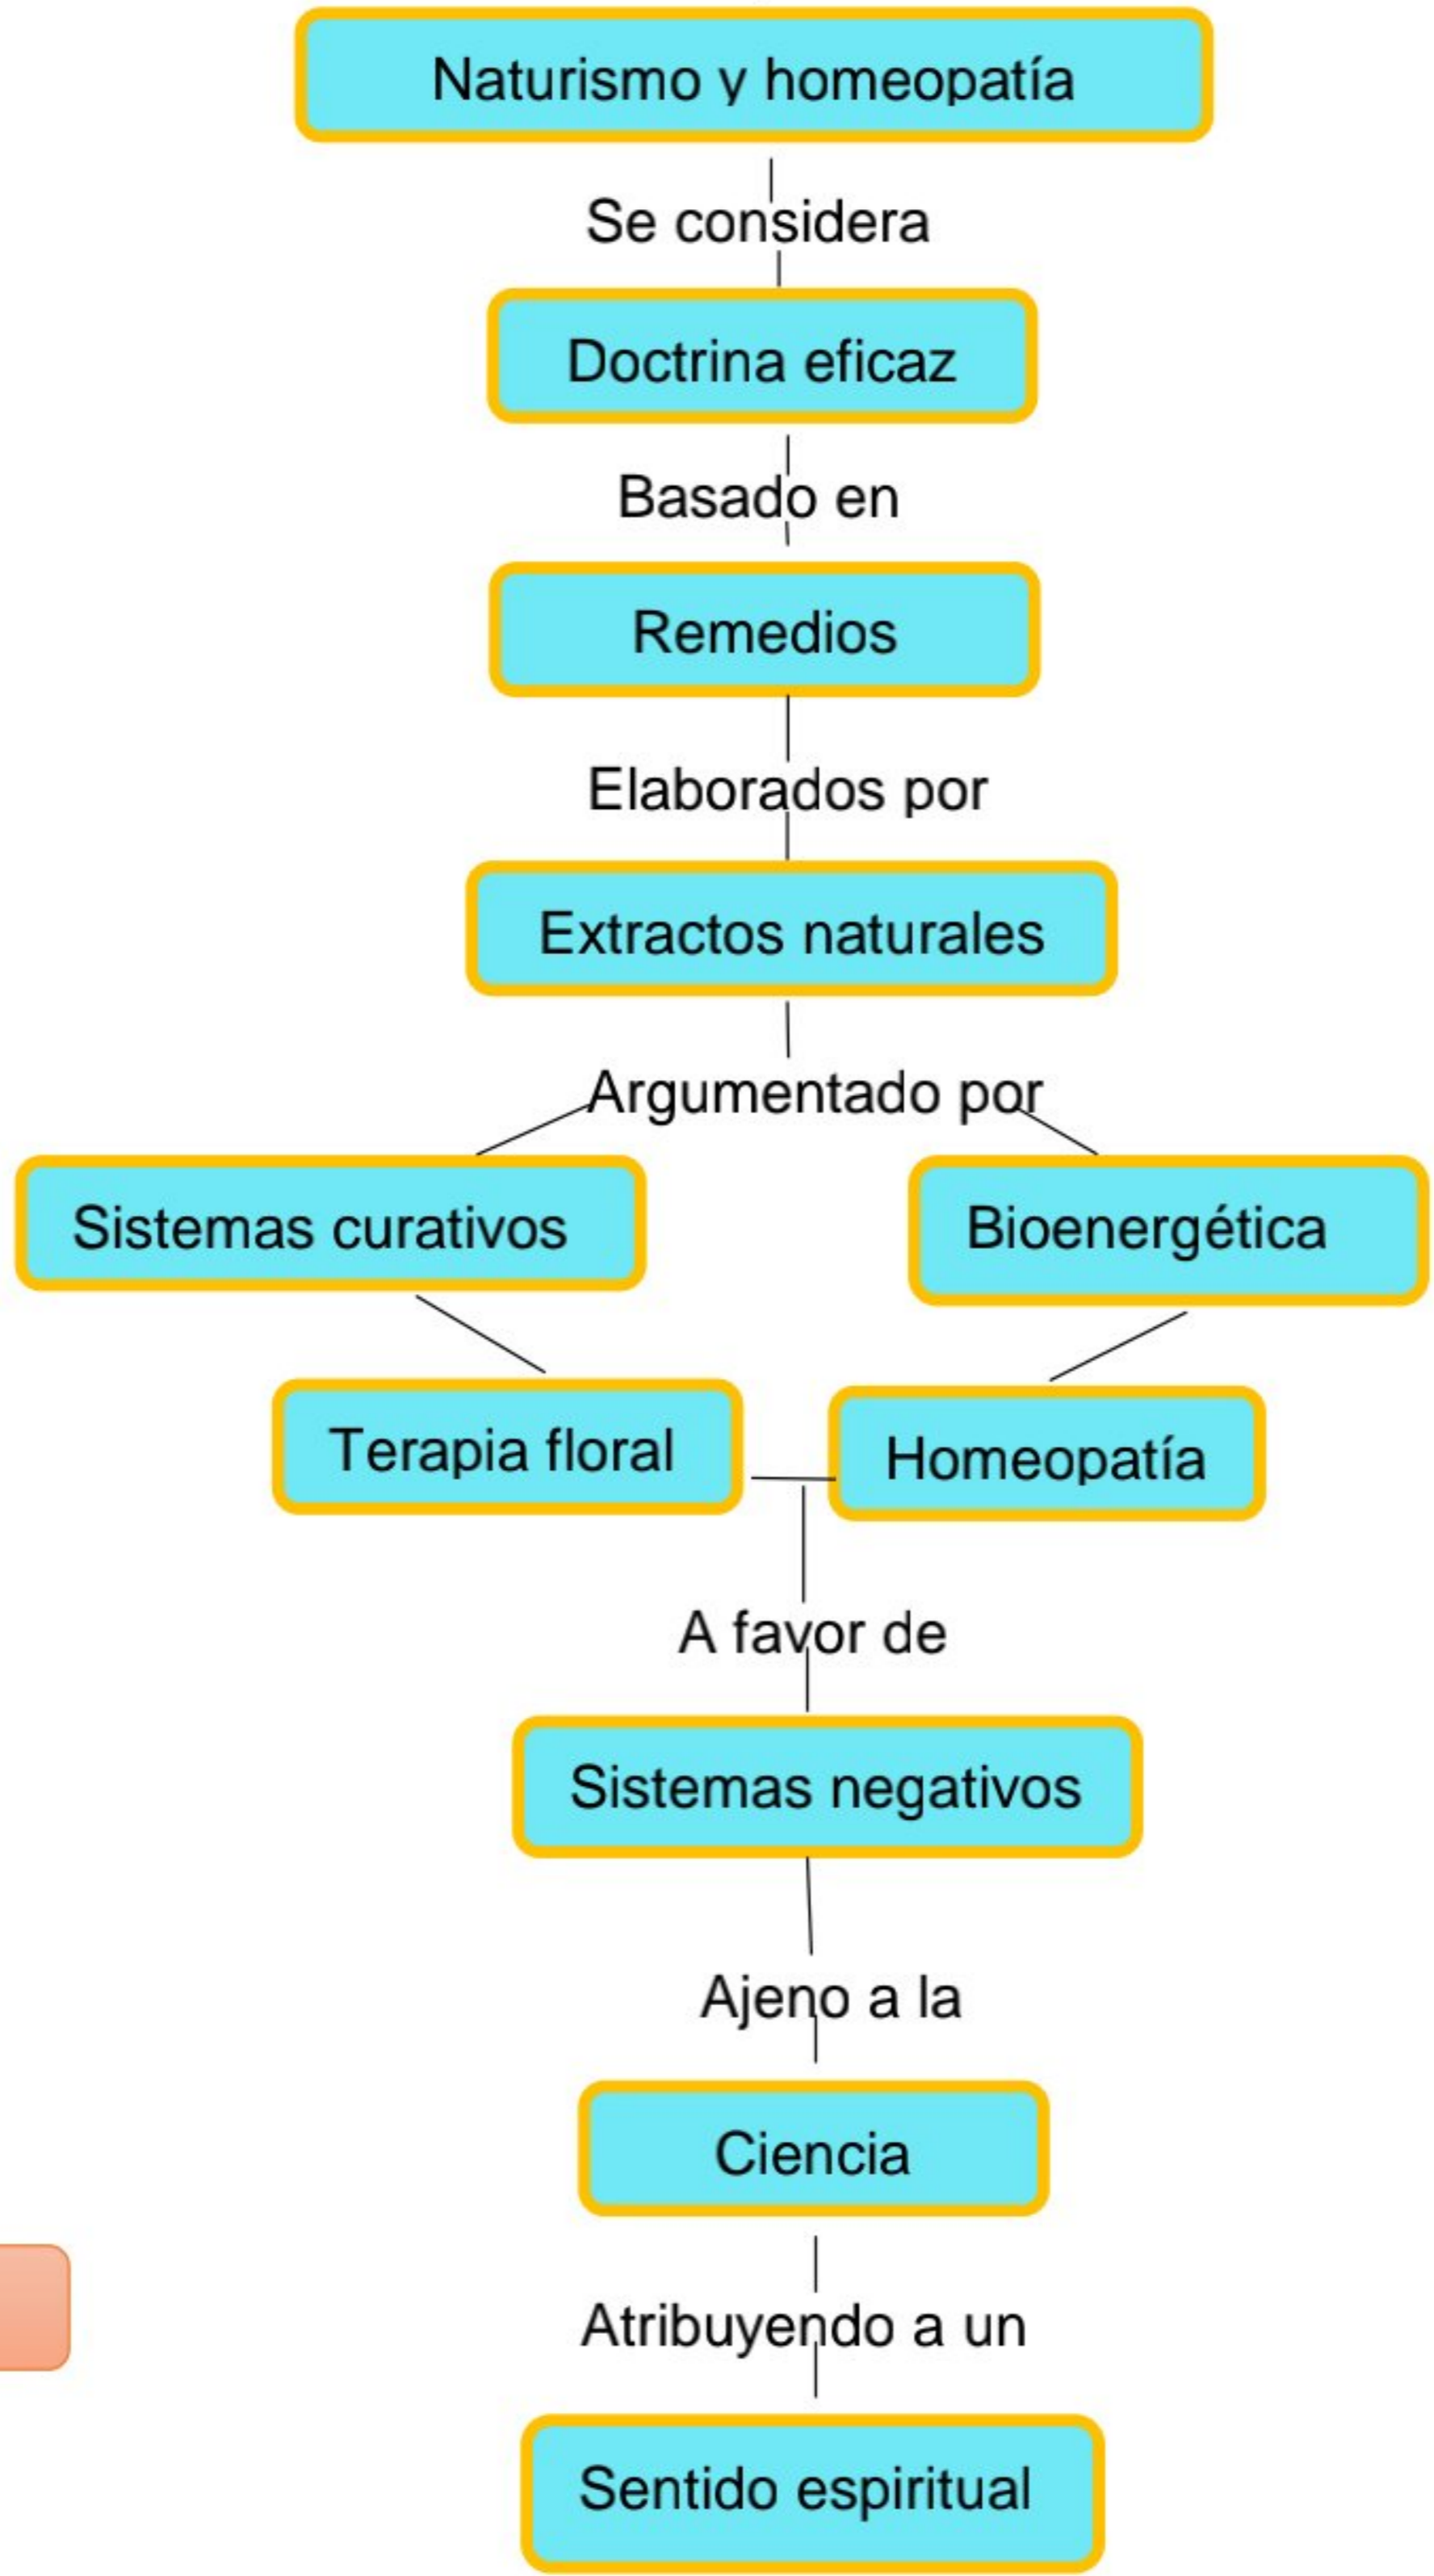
Naturismo y homeopatía

Se considera

Doctrina eficaz

Basado en

Remedios

Elaborados por

Extractos naturales

Argumentado por

Sistemas curativos

Bioenergética

Terapia floral

Homeopatía

A favor de

Sistemas negativos

Ajeno a la

Ciencia

Atribuyendo a un

Sentido espiritual